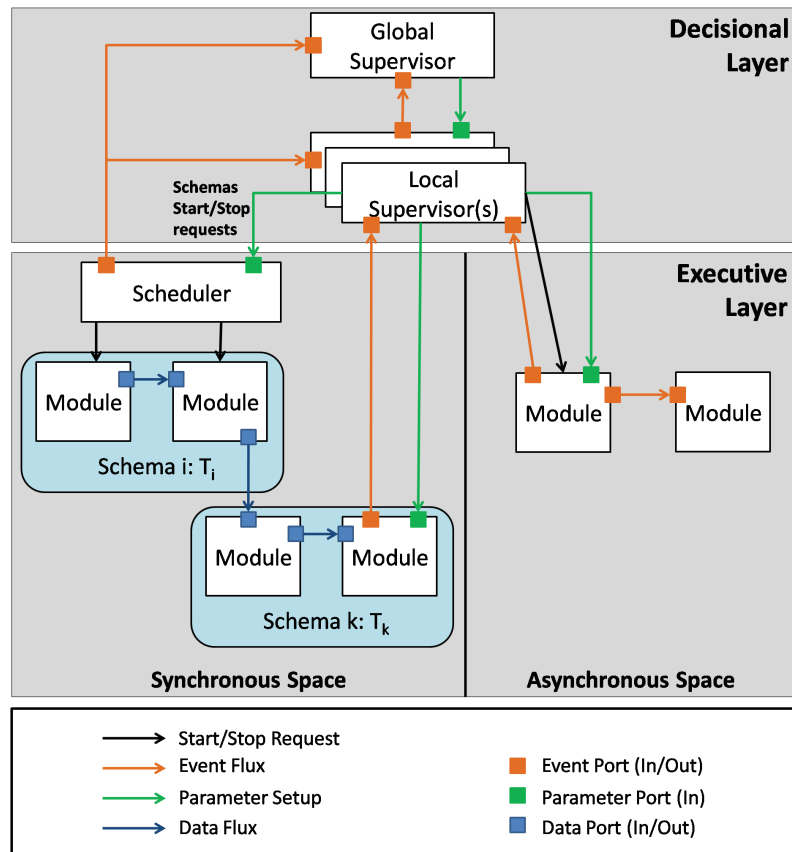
Global Supervisor

Decisional Layer

Local Supervisor(s)

Schemas Start/Stop requests

Executive Layer

Scheduler

Module

Module

Schema i: $T_i$

Module

Module

Module

Module

Schema k: $T_k$

Synchronous Space

Asynchronous Space

Start/Stop Request

Event Flux

Parameter Setup

Data Flux

Event Port (In/Out)

Parameter Port (In)

Data Port (In/Out)